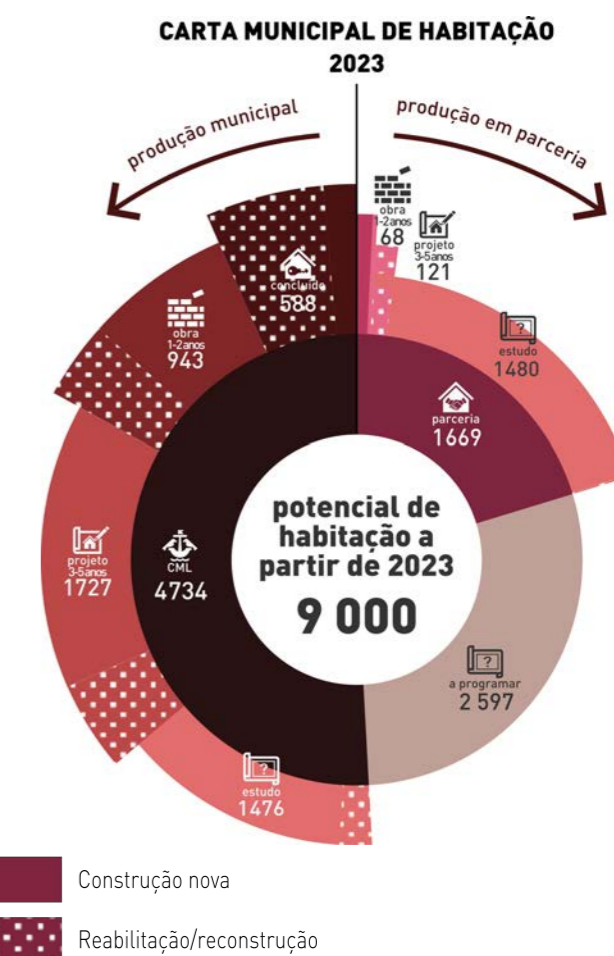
CARTA MUNICIPAL DE HABITAÇÃO
2023

produção municipal

produção em parceria

obra
1-2anos
68

projeto
3-5anos
121

concluído
588

obra
1-2anos
943

estudo
1480

parceria
1669

potencial de habitação a partir de 2023
9 000

projeto
3-5anos
1727

CML
4734

a programar
2 597

estudo
1476

Construção nova

Reabilitação/reconstrução